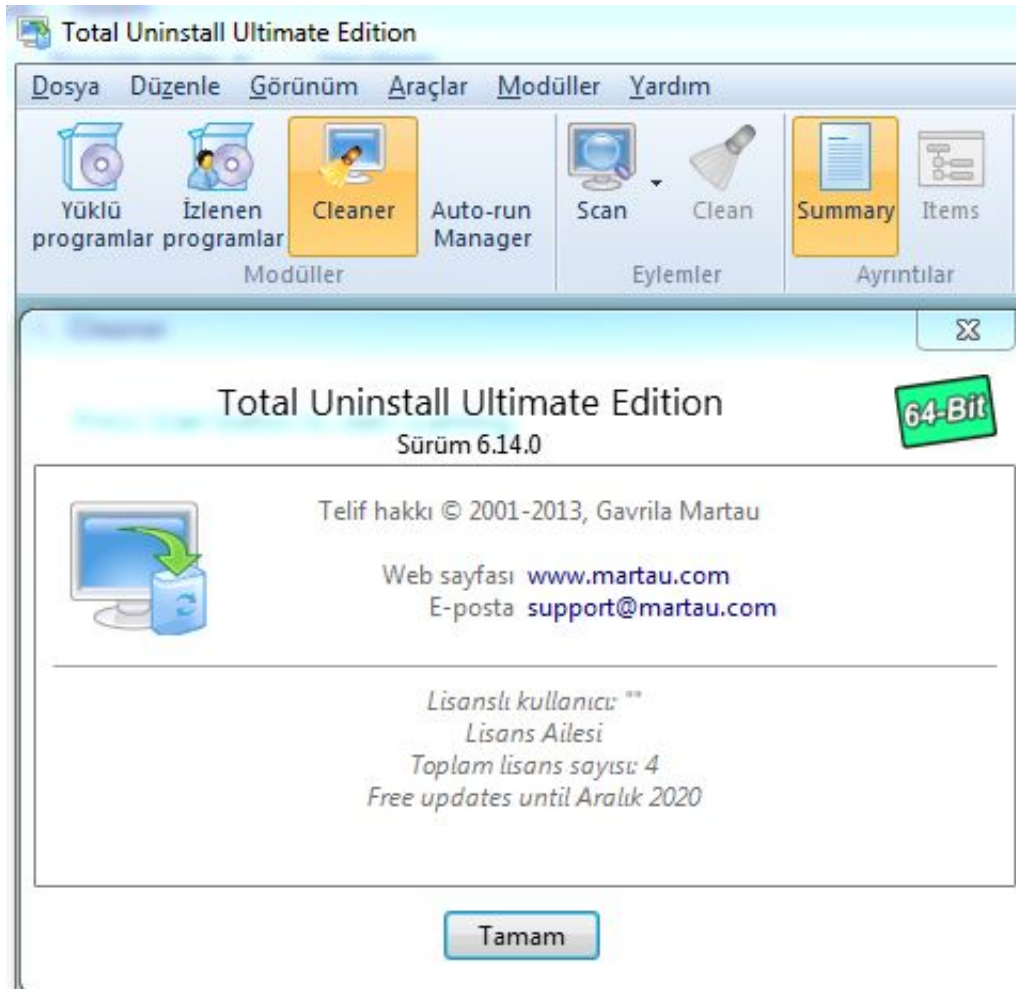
Total Uninstall Ultimate Edition

Dosya Düzenle Görünüm Araçlar Modüller Yardım

Yüklü programlar
İzlenen programlar
Cleaner
Auto-run Manager
Modüller

Scan
Clean
Eylemler

Summary
Items
Ayrıntılar

Total Uninstall Ultimate Edition
Sürüm 6.14.0
64-Bit

Telif hakkı © 2001-2013, Gavrila Martau

Web sayfası www.martau.com
E-posta support@martau.com

Lisanslı kullanıcı: ""
Lisans Ailesi
Toplam lisans sayısı: 4
Free updates until Aralık 2020

Tamam